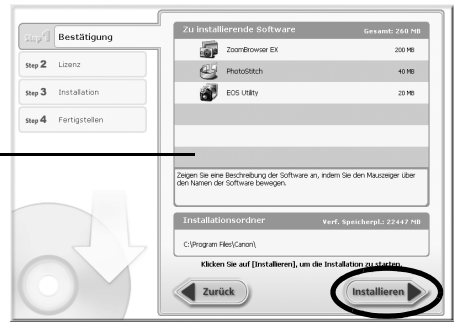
Step 1 Bestätigung

Step 2 Lizenz

Step 3 Installation

Step 4 Fertigstellen

Zu installierende Software Gesamt: 260 MB

| | |
|---|---|
| ZoomBrowser EX | 200 MB |
| PhotoStitch | 40 MB |
| EOS Utility | 20 MB |

Zeigen Sie eine Beschreibung der Software an, indem Sie den Mauszeiger über den Namen der Software bewegen.

Installationsordner Verf. Speicherpl.: 22447 MB

C:\Program Files\Canon\

Klicken Sie auf [Installieren], um die Installation zu starten.

Zurück

Installieren